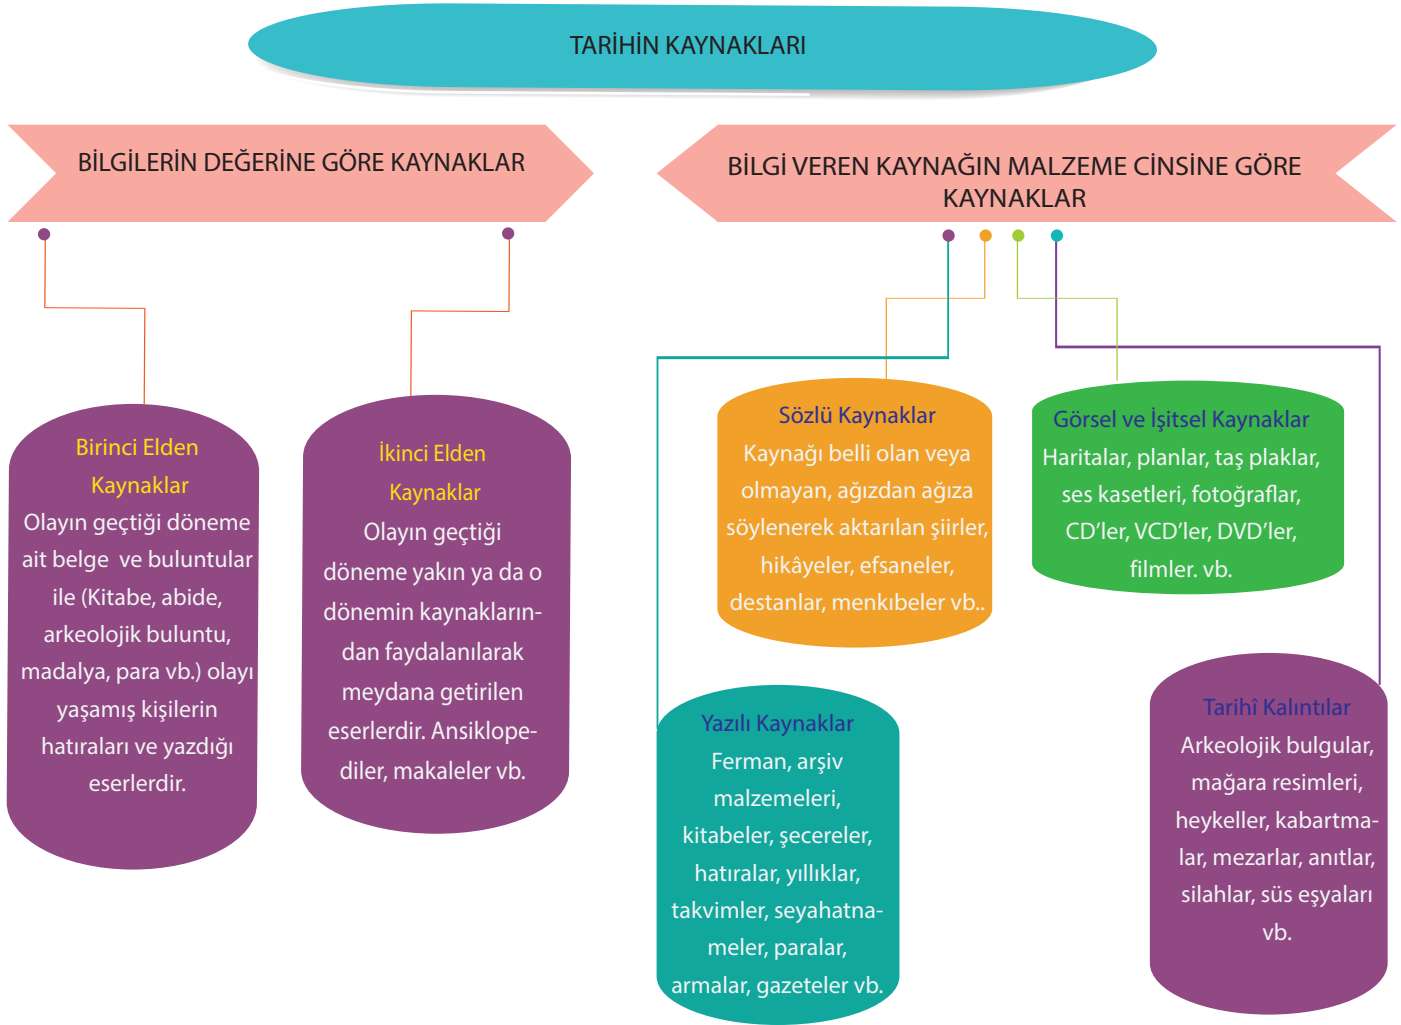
TARİHİN KAYNAKLARI

BİLGİLERİN DEĞERİNE GÖRE KAYNAKLAR

BİLGİ VEREN KAYNAĞIN MALZEME CİNSİNE GÖRE KAYNAKLAR

Birinci Elden Kaynaklar
Olayın geçtiği döneme ait belge ve buluntular ile (Kitabe, abide, arkeolojik buluntu, madalya, para vb.) olayı yaşamış kişilerin hatıraları ve yazdığı eserlerdir.

İkinci Elden Kaynaklar
Olayın geçtiği döneme yakın ya da o dönemin kaynaklarından faydalanılarak meydana getirilen eserlerdir. Ansiklopediler, makaleler vb.

Sözlü Kaynaklar
Kaynağı belli olan veya olmayan, ağızdan ağıza söylenerek aktarılan şiirler, hikâyeler, efsaneler, destanlar, menkıbeler vb..

Görsel ve İşitsel Kaynaklar
Haritalar, planlar, taş plaklar, ses kasetleri, fotoğraflar, CD’ler, VCD’ler, DVD’ler, filmler. vb.

Yazılı Kaynaklar
Ferman, arşiv malzemeleri, kitabeler, şecereler, hatıralar, yıllıklar, takvimler, seyahatnameler, paralar, armalar, gazeteler vb.

Tarihî Kalıntılar
Arkeolojik bulgular, mağara resimleri, heykeller, kabartmalar, mezarlar, anıtlar, silahlar, süs eşyaları vb.